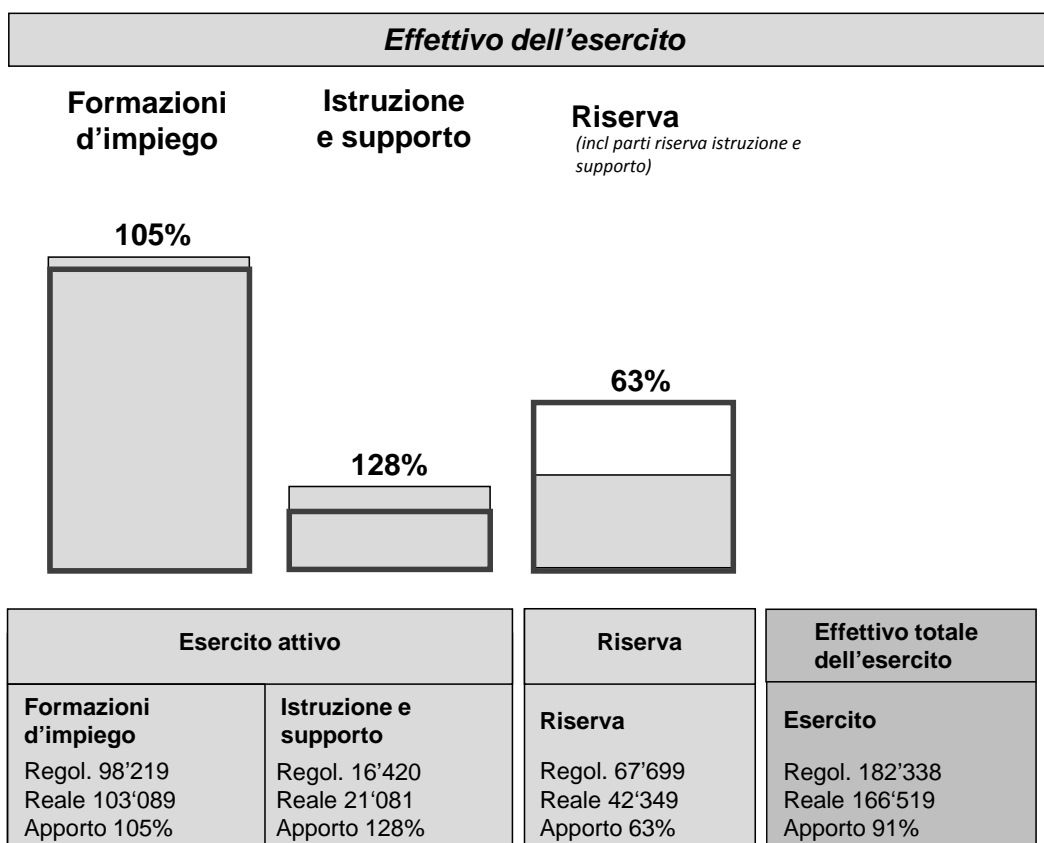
Effettivo dell'esercito

Formazioni d'impiego

Istruzione e supporto

Riserva
(incl parti riserva istruzione e supporto)

105%

128%

63%

| Esercito attivo | | Riserva | Effettivo totale dell'esercito |
|---|---|---|---|
| Formazioni d'impiego | Istruzione e supporto | Riserva | Esercito |
| Regol. 98'219<br>Reale 103'089<br>Apporto 105% | Regol. 16'420<br>Reale 21'081<br>Apporto 128% | Regol. 67'699<br>Reale 42'349<br>Apporto 63% | Regol. 182'338<br>Reale 166'519<br>Apporto 91% |